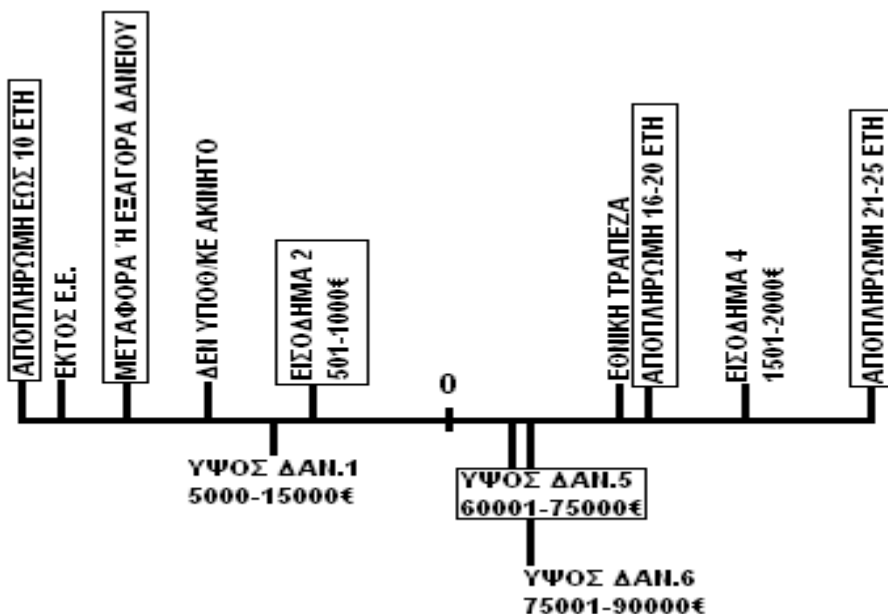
ΑΠΟΠΛΗΡΩΜΗ ΕΩΣ 10 ΕΤΗ

ΕΚΤΟΣ Ε.Ε.

ΜΕΤΑΦΟΡΑ Ή ΕΞΑΓΟΡΑ ΔΑΝΕΙΟΥ

ΔΕΝ ΥΠΟΘ/ΚΕ ΑΚΙΝΗΤΟ

ΕΙΣΟΔΗΜΑ 2
501-1000€

0

ΕΘΝΙΚΗ ΤΡΑΠΕΖΑ

ΑΠΟΠΛΗΡΩΜΗ 16-20 ΕΤΗ

ΕΙΣΟΔΗΜΑ 4
1501-2000€

ΑΠΟΠΛΗΡΩΜΗ 21-25 ΕΤΗ

ΥΨΟΣ ΔΑΝ.1
5000-15000€

ΥΨΟΣ ΔΑΝ.5
60001-75000€

ΥΨΟΣ ΔΑΝ.6
75001-90000€